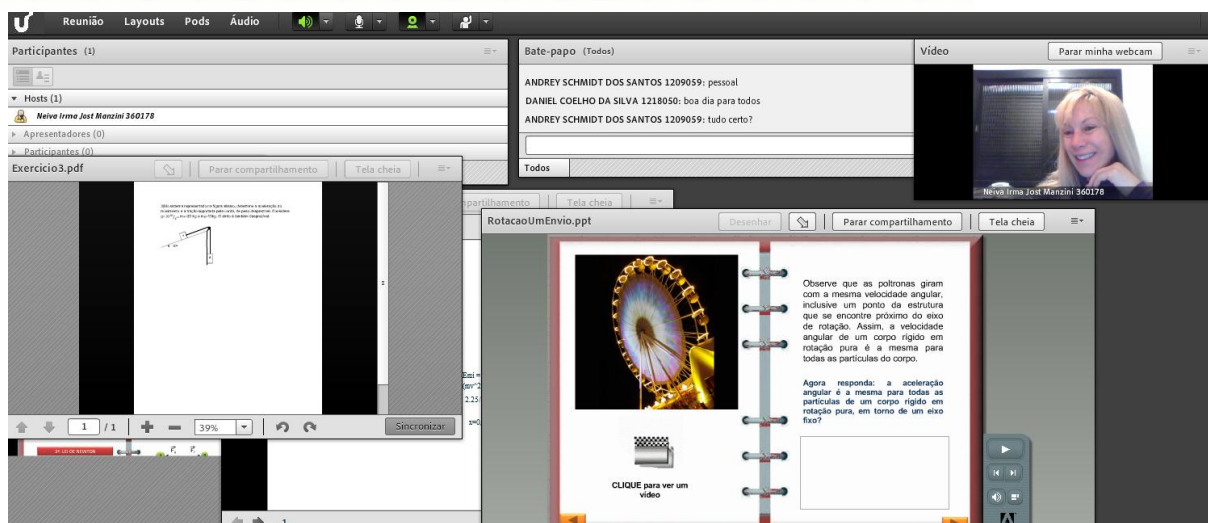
Reunião Layouts Pods Áudio

Participantes (1)

Hosts (1)

Neiva Irma Jost Manzini 360178

Apresentadores (0)

Participantes (0)

Bate-papo (Todos)

ANDREY SCHMIDT DOS SANTOS 1209059: pessoal

DANIEL COELHO DA SILVA 1218050: boa dia para todos

ANDREY SCHMIDT DOS SANTOS 1209059: tudo certo?

Todos

Vídeo

Parar minha webcam

Neiva Irma Jost Manzini 360178

Exercicio3.pdf

Parar compartilhamento

Tela cheia

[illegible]

1 / 1

39%

Sincronizar

Tela cheia

RotacaoUmEnvio.ppt

Desenhar

Parar compartilhamento

Tela cheia

Observe que as poltronas giram com a mesma velocidade angular, inclusive um ponto da estrutura que se encontre próximo do eixo de rotação. Assim, a velocidade angular de um corpo rígido em rotação pura é a mesma para todas as partículas do corpo.

Agora responda: a aceleração angular é a mesma para todas as partículas de um corpo rígido em rotação pura, em torno de um eixo fixo?

CLIQUE para ver um vídeo

1